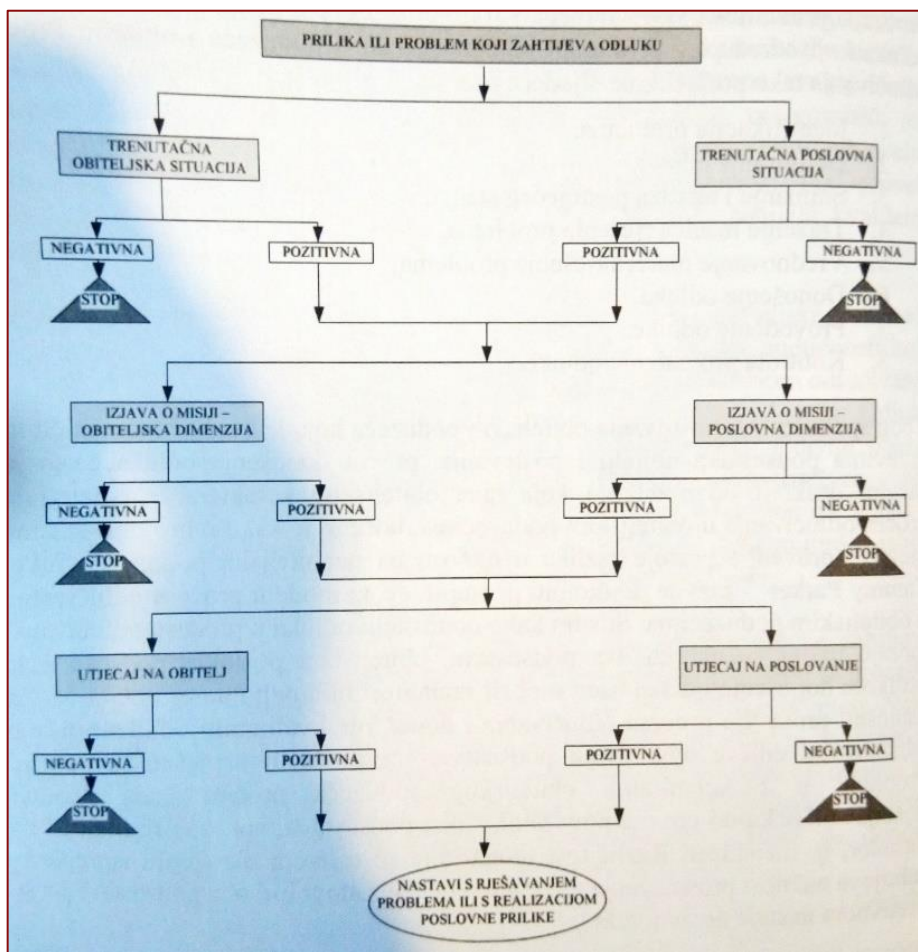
PRILIKA ILI PROBLEM KOJI ZAHTIJEVA ODLUKU

TRENUTAČNA OBITELJSKA SITUACIJA

TRENUTAČNA POSLOVNA SITUACIJA

NEGATIVNA

POZITIVNA

POZITIVNA

NEGATIVNA

STOP

STOP

IZJAVA O MISIJI – OBITELJSKA DIMENZIJA

IZJAVA O MISIJI – POSLOVNA DIMENZIJA

NEGATIVNA

POZITIVNA

POZITIVNA

NEGATIVNA

STOP

STOP

UTJECAJ NA OBITELJ

UTJECAJ NA POSLOVANJE

NEGATIVNA

POZITIVNA

POZITIVNA

NEGATIVNA

STOP

STOP

NASTAVI S RJEŠAVANJEM PROBLEMA ILI S REALIZACIJOM POSLOVNE PRILIKE